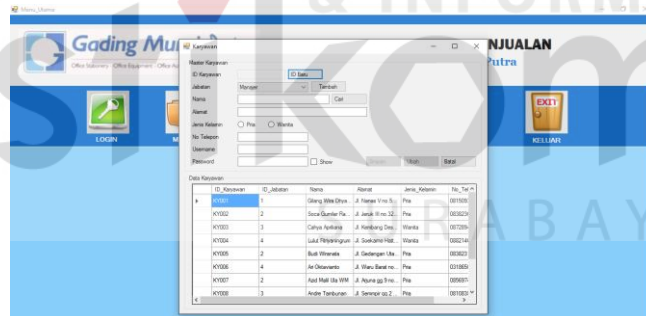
Menu_Utama

Gading Mu

Office Stationery · Office Equipment · Office Fu

NJUALAN

Putra

LOGIN

M

EXIT

KELUAR

Karyawan

Master Karyawan

ID Karyawan

ID Baru

Jabatan

Manajer

Tambah

Nama

Cari

Alamat

Jenis Kelamin

Pria

Wanita

No Telepon

Username

Password

Show

Simpan

Ubah

Batal

Data Karyawan

| | ID_Karyawan | ID_Jabatan | Nama | Alamat | Jenis_Kelamin | No_Tel |
|---|---|---|---|---|---|---|
| ▸ | KY001 | 1 | Gilang Wisa Dhya... | Jl. Nanas V no 5... | Pria | 081500 |
| | KY002 | 2 | Sisca Gumilar Ra... | Jl. Jeruk III no 32... | Pria | 083823 |
| | KY003 | 3 | Cahya Apriliana | Jl. Kembang Des... | Wanita | 057289 |
| | KY004 | 4 | Lulut Pinyaningrum | Jl. Soekarno Hatt... | Wanita | 088214 |
| | KY005 | 2 | Budi Winarata | Jl. Gedangan Uta... | Pria | 083823 |
| | KY006 | 4 | Ari Oktavianto | Jl. Waru Barat no... | Pria | 031865 |
| | KY007 | 2 | Azid Malil Ula WM | Jl. Arjuna gg 9 no... | Pria | 085697 |
| | KY008 | 3 | Andre Tambunan | Jl. Semmpir gg 2... | Pria | 081083 |

RABAYA